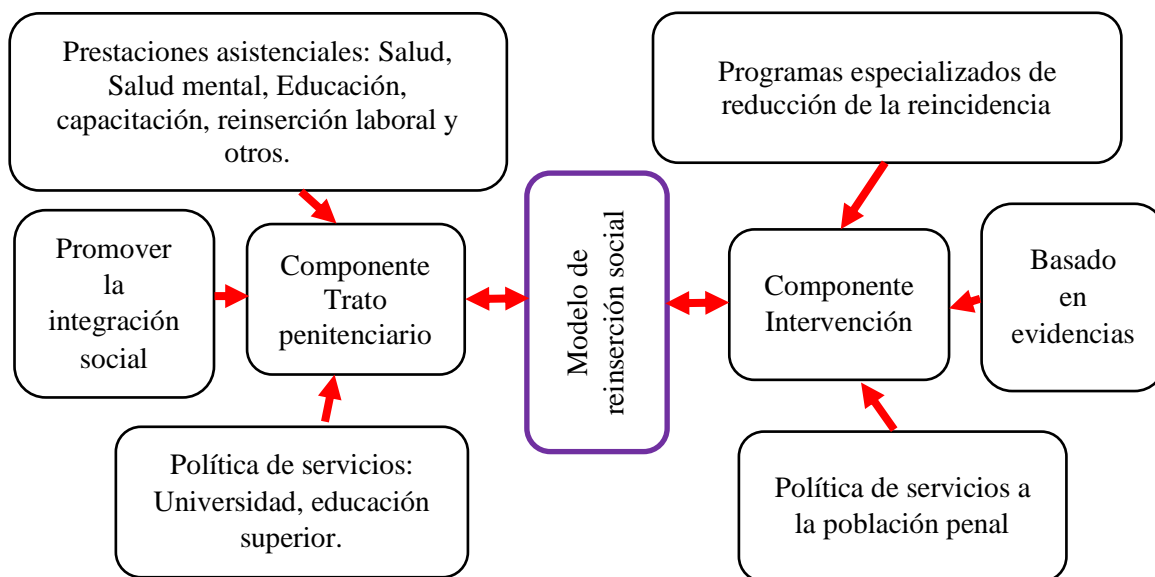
Prestaciones asistenciales: Salud, Salud mental, Educación, capacitación, reinserción laboral y otros.

Programas especializados de reducción de la reincidencia

Promover la integración social

Componente Trato penitenciario

Modelo de reinserción social

Componente Intervención

Basado en evidencias

Política de servicios: Universidad, educación superior.

Política de servicios a la población penal